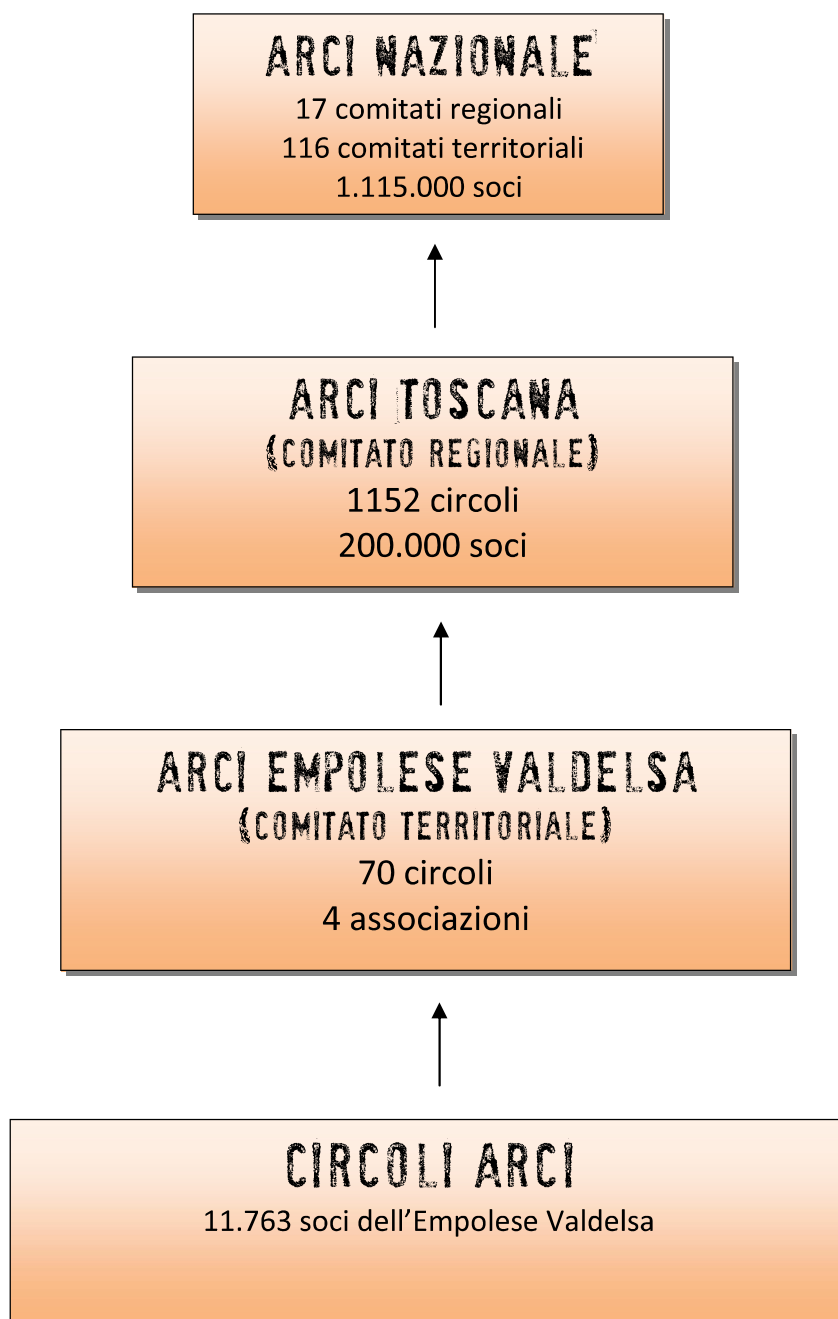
ARCI NAZIONALE
17 comitati regionali
116 comitati territoriali
1.115.000 soci

ARCI TOSCANA
(COMITATO REGIONALE)
1152 circoli
200.000 soci

ARCI EMPOLESE VALDELSA
(COMITATO TERRITORIALE)
70 circoli
4 associazioni

CIRCOLI ARCI
11.763 soci dell'Empolese Valdelsa